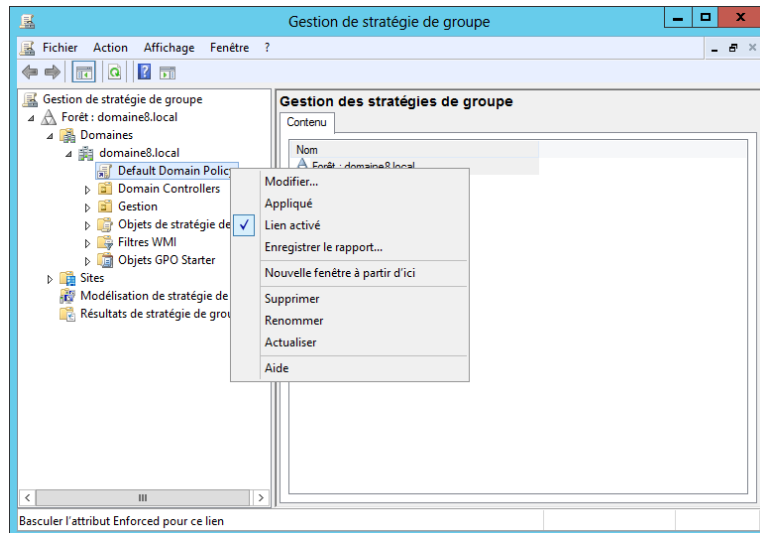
Gestion de stratégie de groupe

Fichier Action Affichage Fenêtre ?

Gestion de stratégie de groupe
Forêt : domaine8.local
Domaines
domaine8.local
Default Domain Polic
Domain Controllers
Gestion
Objets de stratégie de
Filtres WMI
Objets GPO Starter
Sites
Modélisation de stratégie de
Résultats de stratégie de grou

Gestion des stratégies de groupe
Contenu
Nom
Forêt : domaine8.local

Modifier...
Appliqué
Lien activé
Enregistrer le rapport...
Nouvelle fenêtre à partir d'ici
Supprimer
Renommer
Actualiser
Aide

Basculer l'attribut Enforced pour ce lien